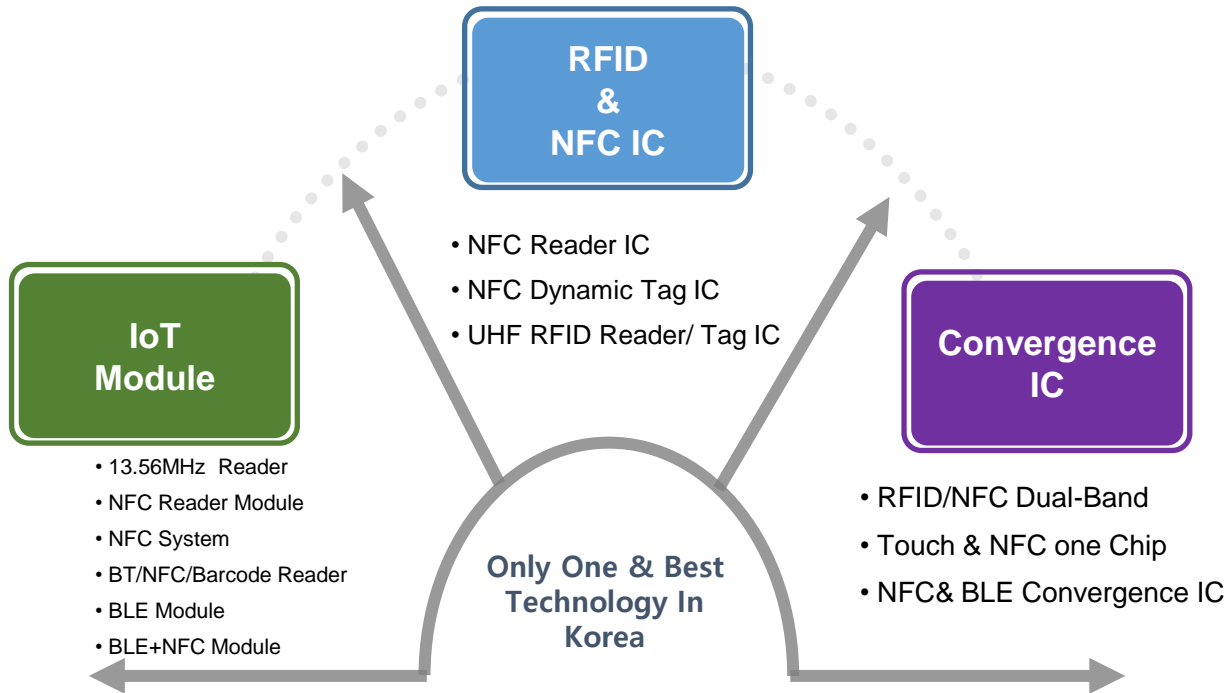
RFID
&
NFC IC

• NFC Reader IC
• NFC Dynamic Tag IC
• UHF RFID Reader/ Tag IC

IoT
Module

• 13.56MHz Reader
• NFC Reader Module
• NFC System
• BT/NFC/Barcode Reader
• BLE Module
• BLE+NFC Module

Convergence
IC

• RFID/NFC Dual-Band
• Touch & NFC one Chip
• NFC& BLE Convergence IC

Only One & Best
Technology In
Korea